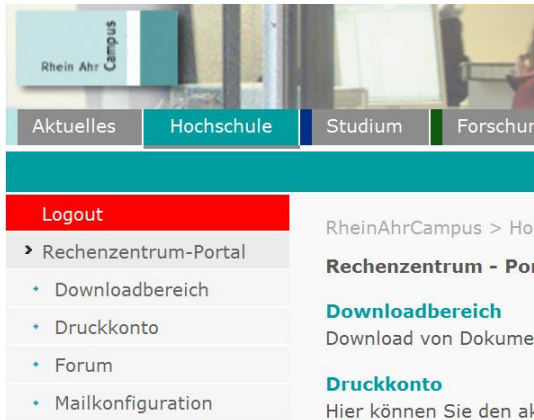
Rhein Ahr Campus

Aktuelles
Hochschule
Studium
Forschur

Logout
Rechenzentrum-Portal
Downloadbereich
Druckkonto
Forum
Mailkonfiguration

RheinAhrCampus > Ho

Rechenzentrum - Por

Downloadbereich
Download von Dokume

Druckkonto
Hier können Sie den ak